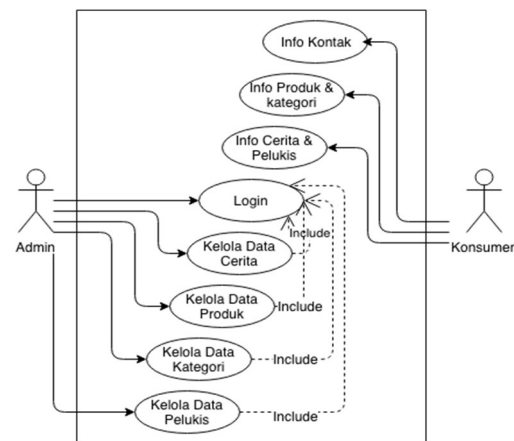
Info Kontak

Info Produk & kategori

Info Cerita & Pelukis

Admin

Login

Konsumer

Include

Kelola Data Cerita

Kelola Data Produk

Include

Kelola Data Kategori

Include

Kelola Data Pelukis

Include